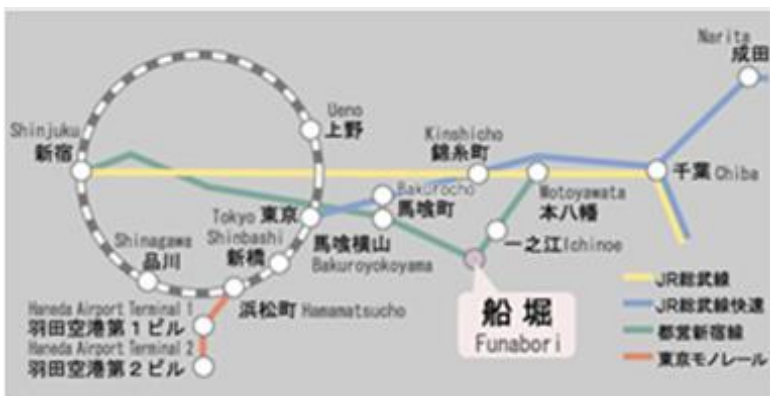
Narita
成田

Shinjuku
新宿

Ueno
上野

Kinshicho
錦糸町

千葉 Chiba

Bakurocho
馬喰町

Motoyawata
本八幡

Tokyo 東京

Shinagawa
品川

Shinbashi
新橋

馬喰横山
Bakuroyokoyama

一之江 Ichinoe

浜松町 Hamamatsucho

Haneda Airport Terminal 1
羽田空港第１ビル

Haneda Airport Terminal 2
羽田空港第２ビル

船堀
Funabori

JR総武線
JR総武線快速
都営新宿線
東京モノレール